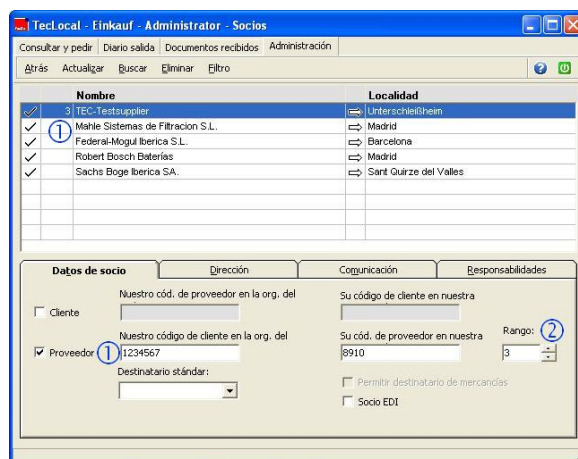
TecLocal - Einkauf - Administrator - Socios

Consultar y pedir | Diario salida | Documentos recibidos | Administración

Atrás | Actualizar | Buscar | Eliminar | Filtro

| | | Nombre | | Localidad |
|---|---|---|---|---|
| | 3 | TEC-Testsupplier | ⇨ | Unterschleißheim |
| ✓ | ① | Mahle Sistemas de Filtracion S.L. | ⇨ | Madrid |
| ✓ | | Federal-Mogul Iberica S.L. | ⇨ | Barcelona |
| ✓ | | Robert Bosch Baterías | ⇨ | Madrid |
| ✓ | | Sachs Boge Iberica SA. | ⇨ | Sant Quirze del Valles |

Datos de socio | Dirección | Comunicación | Responsabilidades

Cliente
Nuestro cód. de proveedor en la org. del
Su código de cliente en nuestra

Proveedor ①
Nuestro código de cliente en la org. del
1234567
Su cód. de proveedor en nuestra
8910
Rango: ②
3

Destinatario stándar:

Permitir destinatario de mercancías
Socio EDI